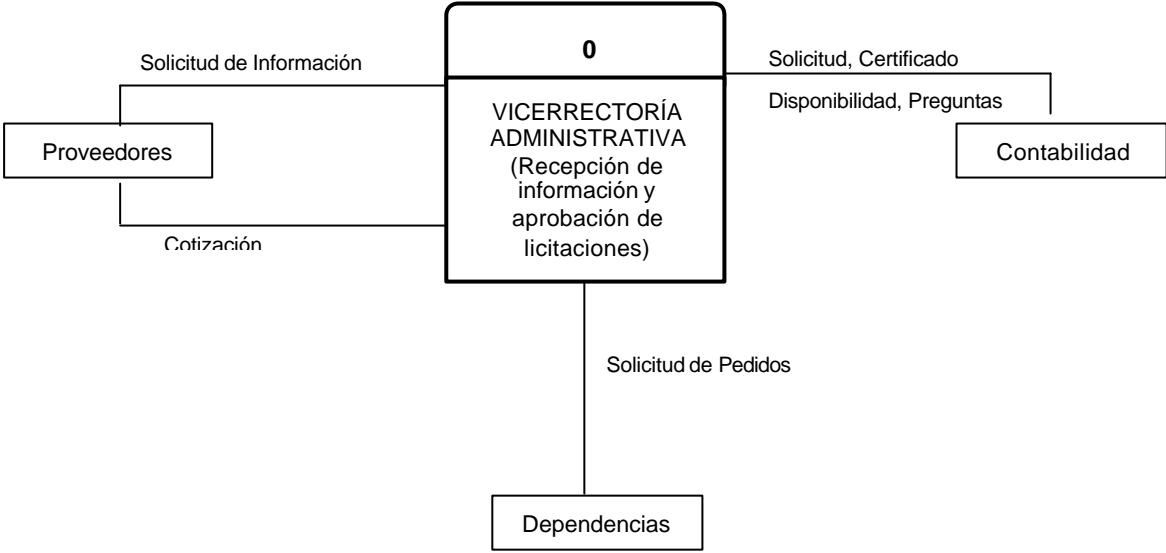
0

VICERRECTORÍA ADMINISTRATIVA (Recepción de información y aprobación de licitaciones)

Solicitud de Información

Proveedores

Cotización

Solicitud, Certificado

Disponibilidad, Preguntas

Contabilidad

Solicitud de Pedidos

Dependencias